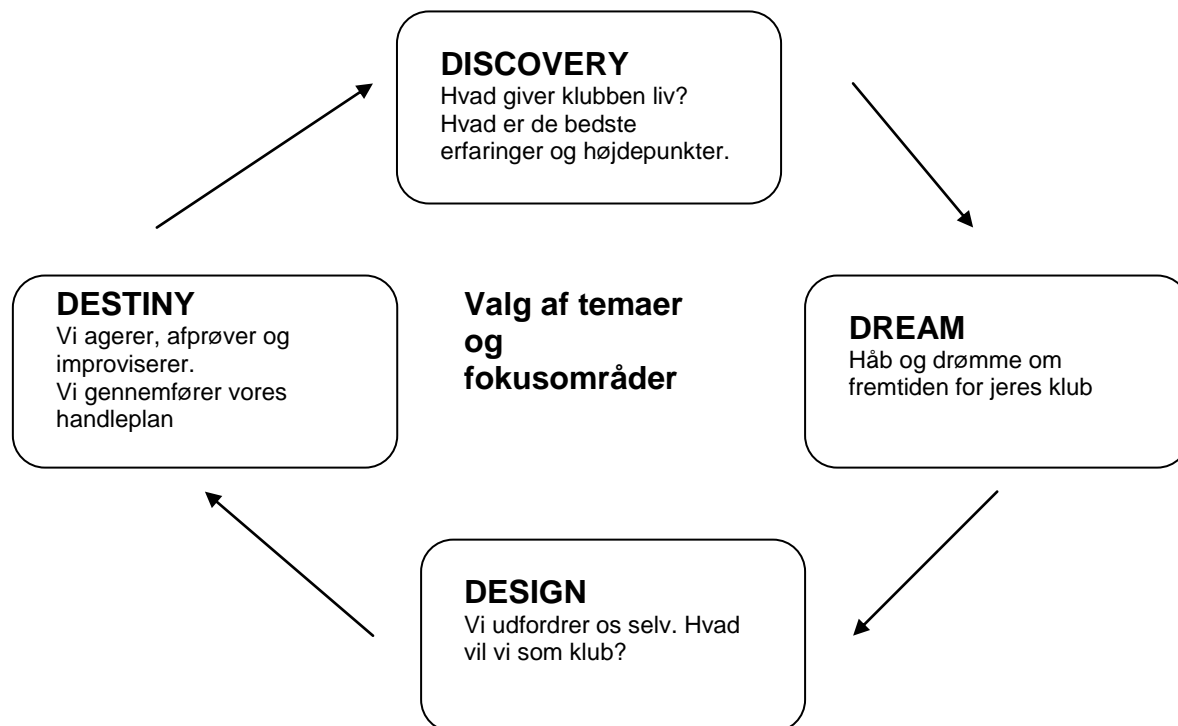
DISCOVERY
Hvad giver klubben liv? Hvad er de bedste erfaringer og højdepunkter.

DESTINY
Vi agerer, afprøver og improviserer.
Vi gennemfører vores handleplan

Valg af temaer og fokusområder

DREAM
Håb og drømme om fremtiden for jeres klub

DESIGN
Vi udfordrer os selv. Hvad vil vi som klub?